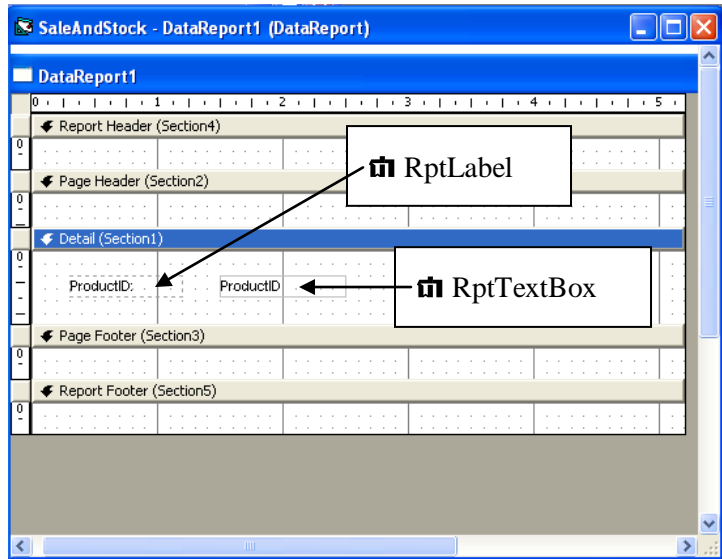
SaleAndStock - DataReport1 (DataReport)

DataReport1

0 1 2 3 4 5

Report Header (Section4)

RptLabel

Page Header (Section2)

Detail (Section1)

ProductID:

ProductID

RptTextBox

Page Footer (Section3)

Report Footer (Section5)